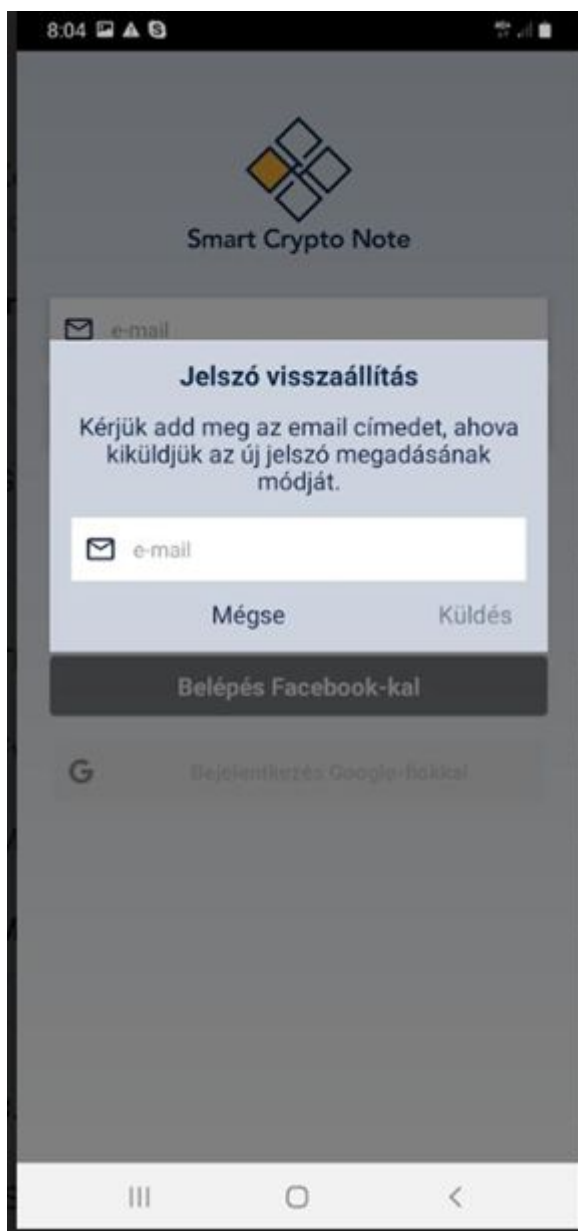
8:04

Smart Crypto Note

e-mail

Jelszó visszaállítás

Kérjük add meg az email címedet, ahova kiküldjük az új jelszó megadásának módját.

e-mail

Mégse Küldés

Belépés Facebook-kal

G Bejelentkezés Google-fiókkal